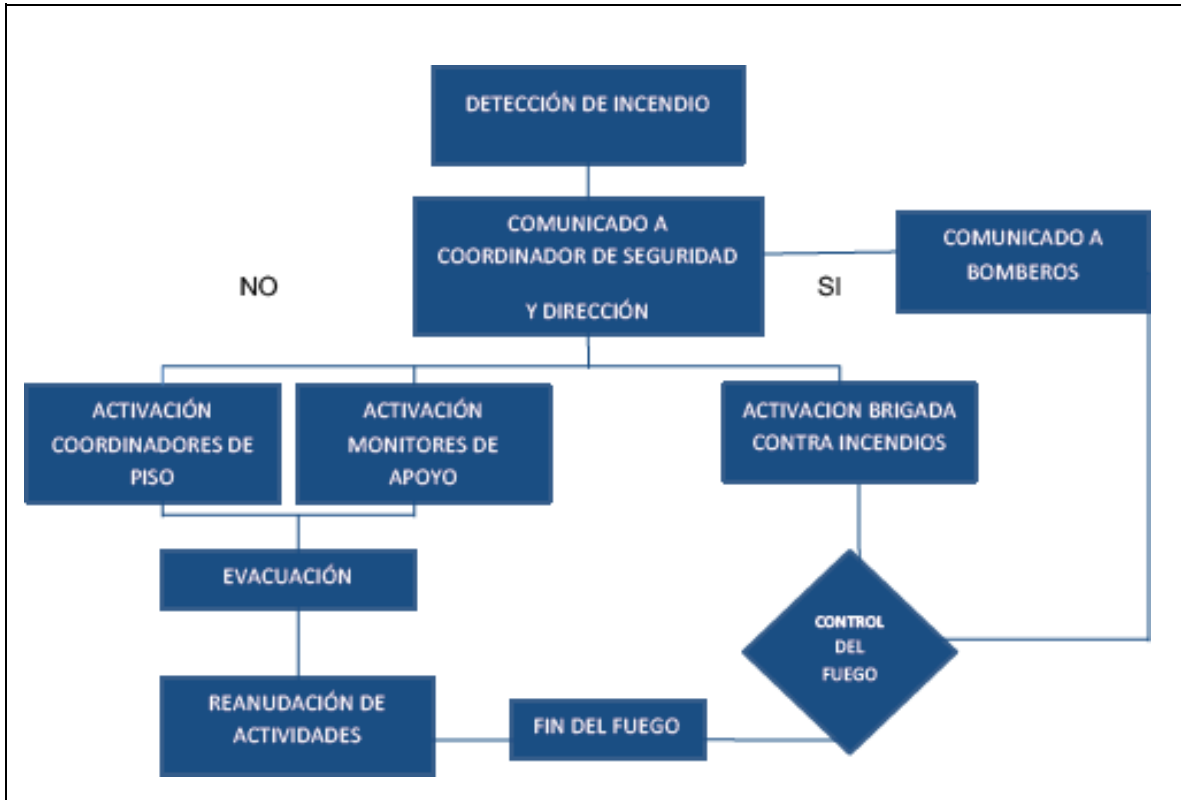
DETECCIÓN DE INCENDIO

COMUNICADO A COORDINADOR DE SEGURIDAD

Y DIRECCIÓN

NO

SI

COMUNICADO A BOMBEROS

ACTIVACIÓN COORDINADORES DE PISO

ACTIVACIÓN MONITORES DE APOYO

ACTIVACION BRIGADA CONTRA INCENDIOS

EVACUACIÓN

CONTROL DEL FUEGO

REANUDACIÓN DE ACTIVIDADES

FIN DEL FUEGO